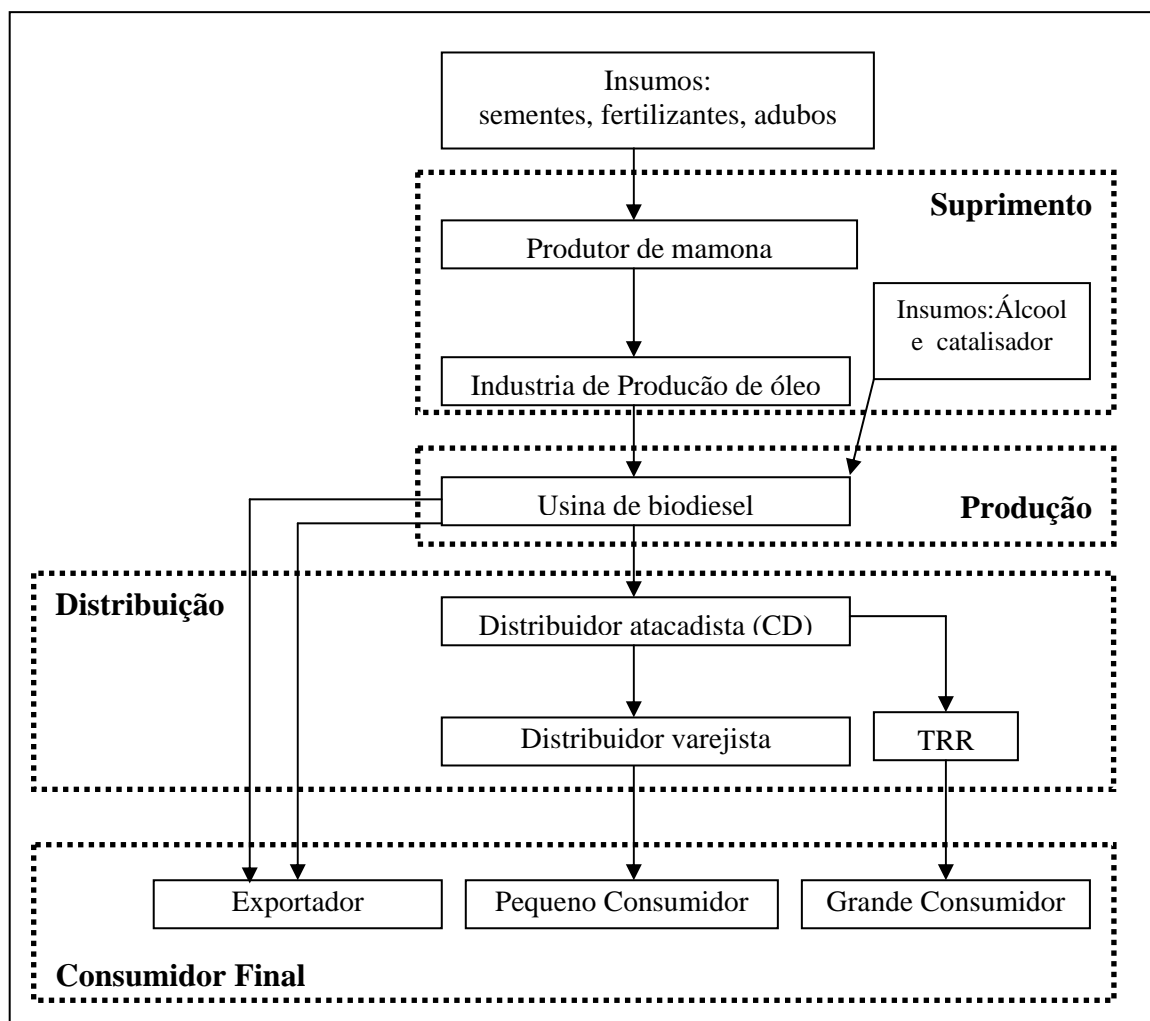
Insumos:
sementes, fertilizantes, adubos

Suprimento

Produtor de mamona

Insumos:Álcool e catalisador

Industria de Producão de óleo

Usina de biodiesel

Produção

Distribuição

Distribuidor atacadista (CD)

Distribuidor varejista

TRR

Exportador

Pequeno Consumidor

Grande Consumidor

Consumidor Final